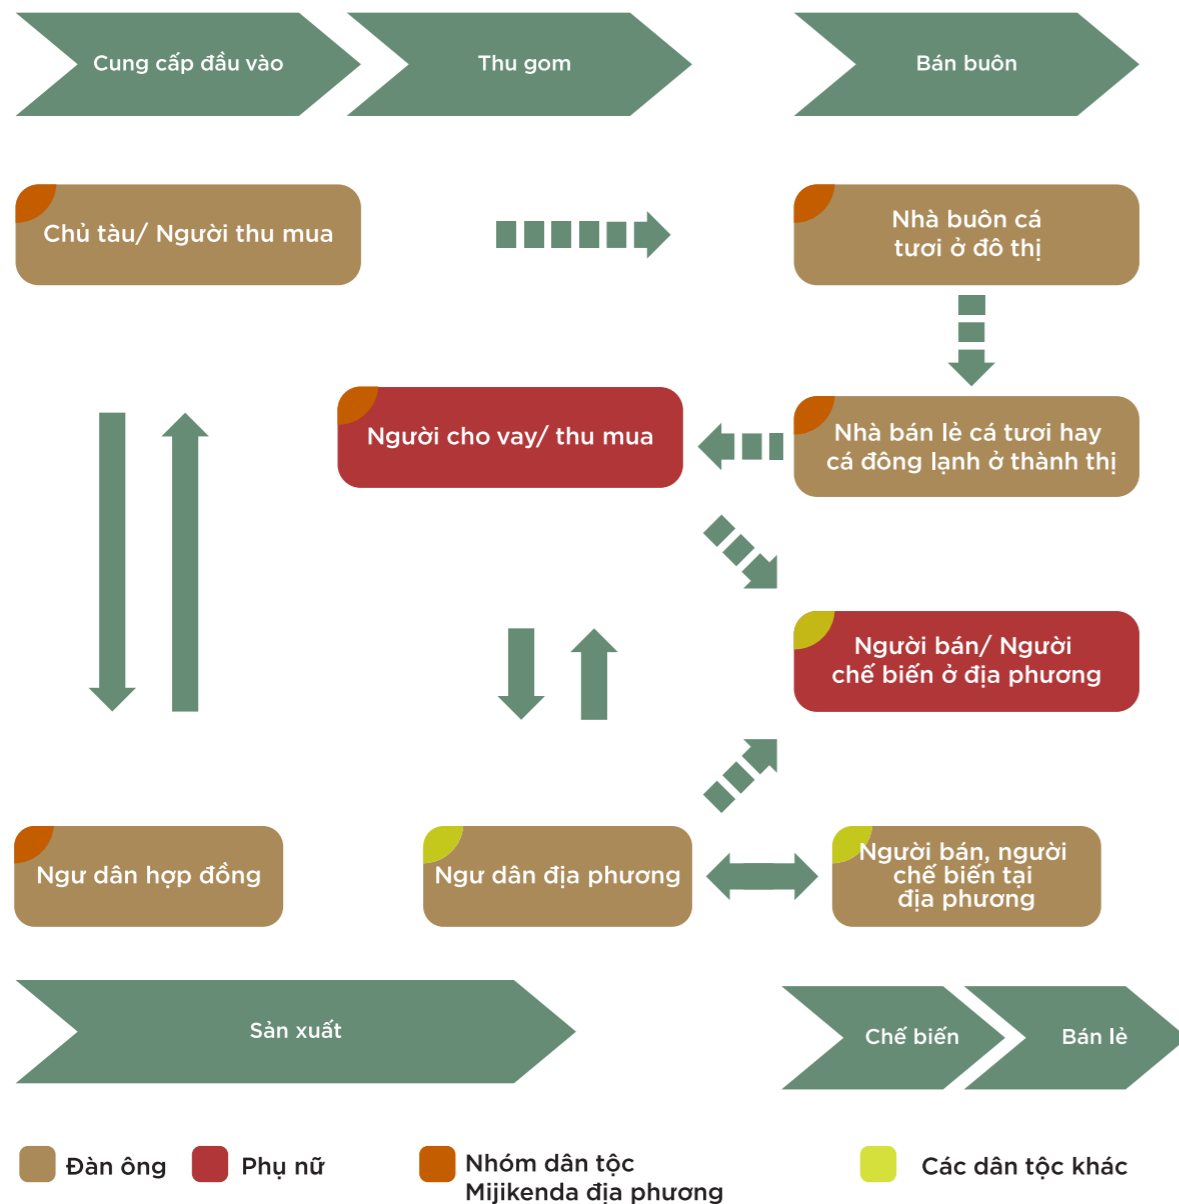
Cung cấp đầu vào

Thu gom

Bán buôn

Chủ tàu/ Người thu mua

Nhà buôn cá tươi ở đô thị

Người cho vay/ thu mua

Nhà bán lẻ cá tươi hay cá đông lạnh ở thành thị

Người bán/ Người chế biến ở địa phương

Ngư dân hợp đồng

Ngư dân địa phương

Người bán, người chế biến tại địa phương

Sản xuất

Chế biến

Bán lẻ

Đàn ông

Phụ nữ

Nhóm dân tộc Mijikenda địa phương

Các dân tộc khác